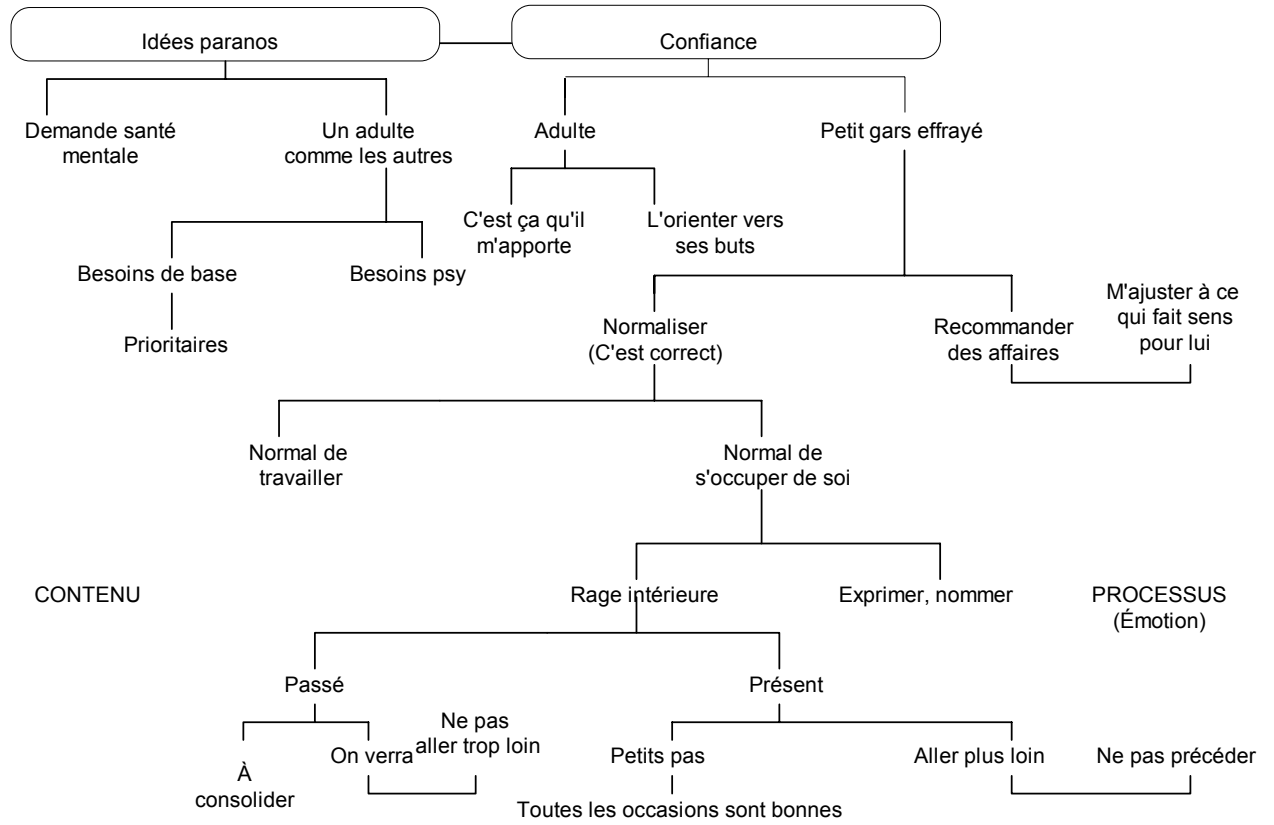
Idées paranos

Confiance

Demande santé mentale

Un adulte comme les autres

Adulte

Petit gars effrayé

C'est ça qu'il m'apporte

L'orienter vers ses buts

Besoins de base

Besoins psy

Prioritaires

M'ajuster à ce qui fait sens pour lui

Normaliser (C'est correct)

Recommander des affaires

Normal de travailler

Normal de s'occuper de soi

CONTENU

Rage intérieure

Exprimer, nommer

PROCESSUS (Émotion)

Passé

Présent

Ne pas aller trop loin

À consolider

On verra

Petits pas

Aller plus loin

Ne pas précéder

Toutes les occasions sont bonnes